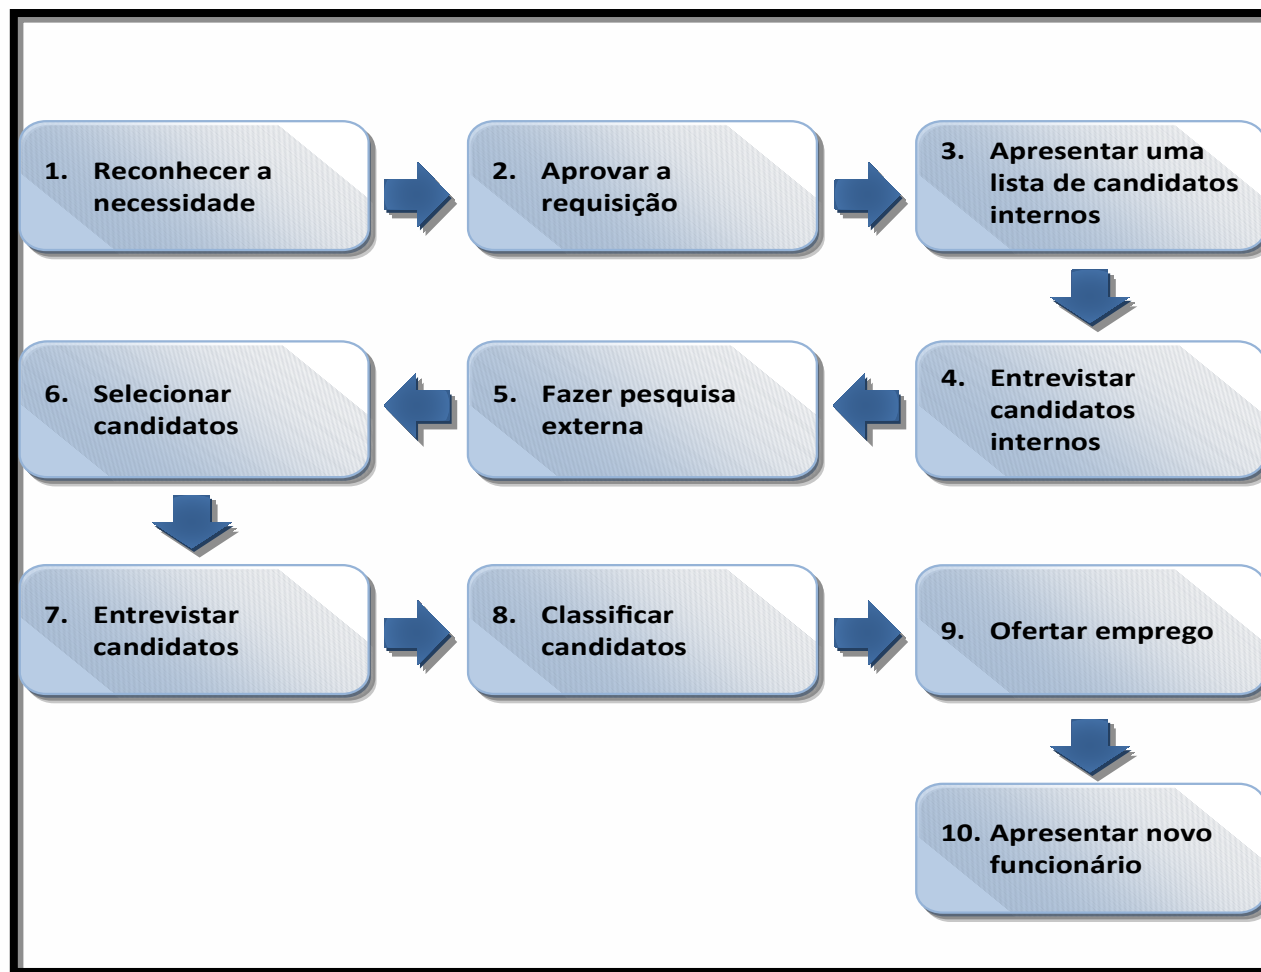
1. Reconhecer a necessidade

2. Aprovar a requisição

3. Apresentar uma lista de candidatos internos

4. Entrevistar candidatos internos

5. Fazer pesquisa externa

6. Selecionar candidatos

7. Entrevistar candidatos

8. Classificar candidatos

9. Ofertar emprego

10. Apresentar novo funcionário